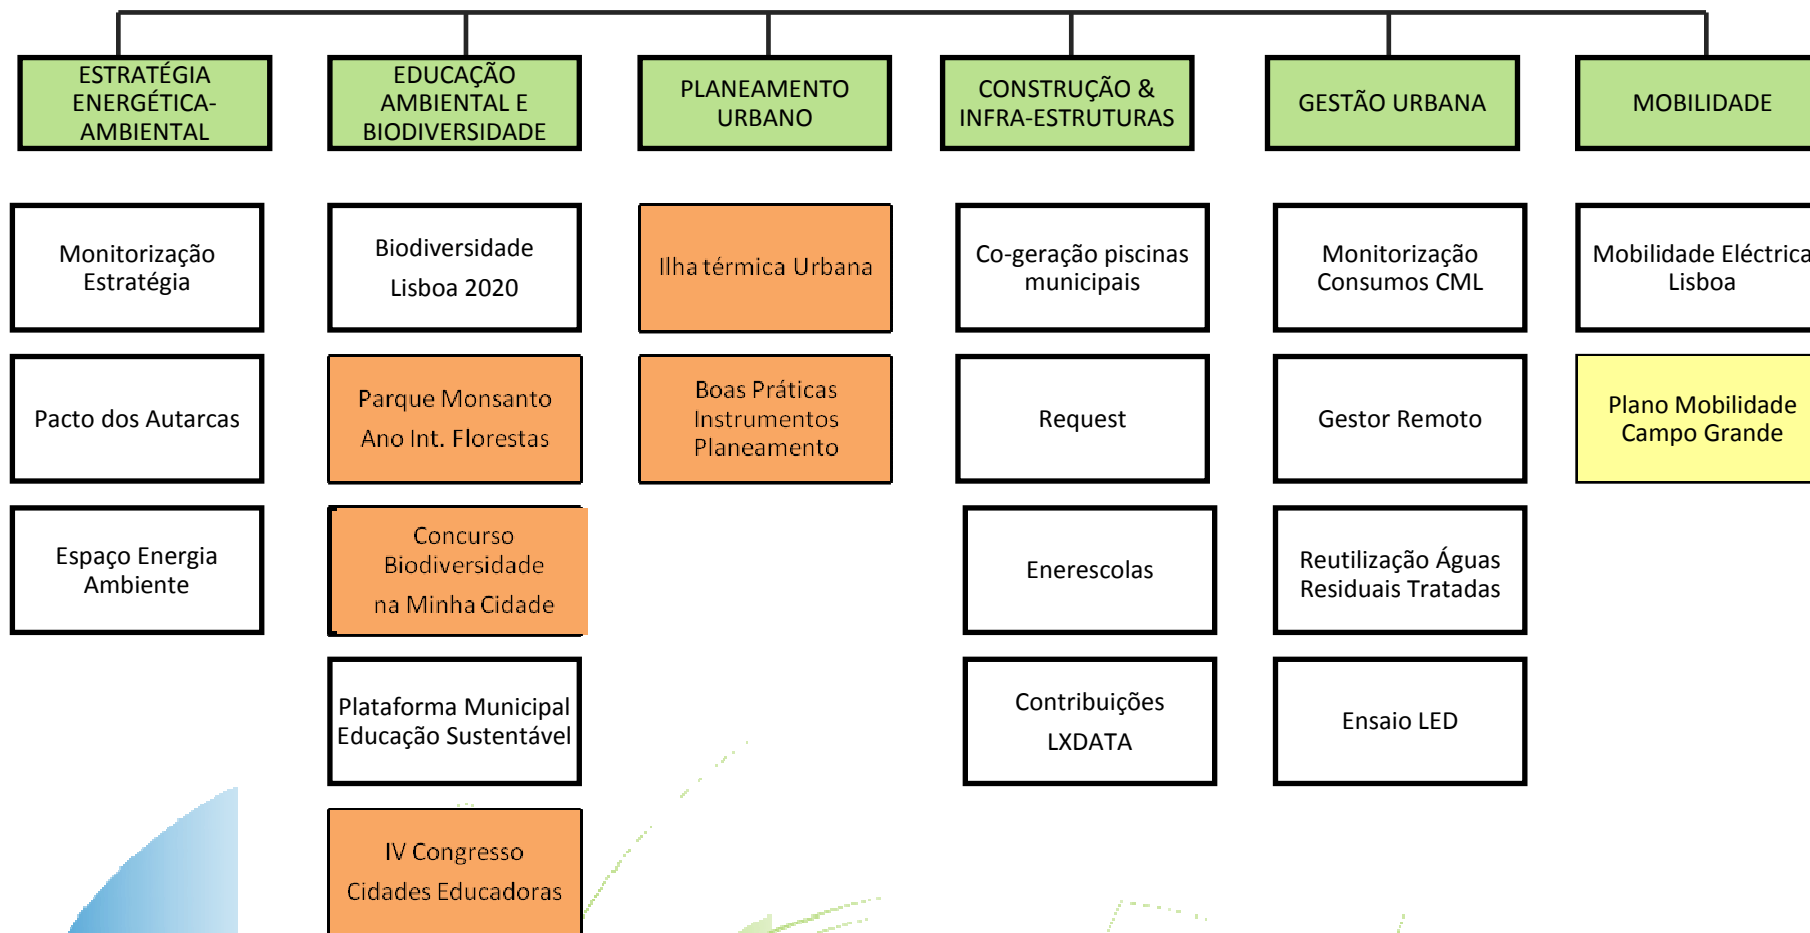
ESTRATÉGIA ENERGÉTICA-AMBIENTAL

EDUCAÇÃO AMBIENTAL E BIODIVERSIDADE

PLANEAMENTO URBANO

CONSTRUÇÃO & INFRA-ESTRUTURAS

GESTÃO URBANA

MOBILIDADE

Monitorização Estratégia

Pacto dos Autarcas

Espaço Energia Ambiente

Biodiversidade Lisboa 2020

Parque Monsanto Ano Int. Florestas

Concurso Biodiversidade na Minha Cidade

Plataforma Municipal Educação Sustentável

IV Congresso Cidades Educadoras

Ilha térmica Urbana

Boas Práticas Instrumentos Planeamento

Co-geração piscinas municipais

Request

Enerescolas

Contribuições LXDATA

Monitorização Consumos CML

Gestor Remoto

Reutilização Águas Residuais Tratadas

Ensaio LED

Mobilidade Eléctrica Lisboa

Plano Mobilidade Campo Grande